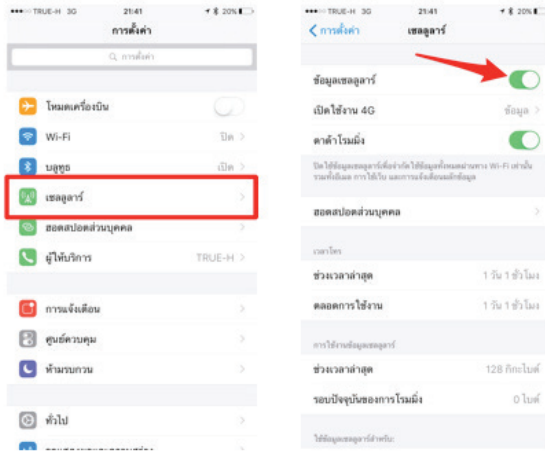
••○○○ TRUE-H 3G 21:41 20%

การตั้งค่า

การตั้งค่า

โหมดเครื่องบิน

Wi-Fi ปิด

บลูทูธ เปิด

เซลลูลาร์

ฮอตสปอตส่วนบุคคล

ผู้ให้บริการ TRUE-H

การแจ้งเตือน

ศูนย์ควบคุม

ห้ามรบกวน

ทั่วไป

••○○○ TRUE-H 3G 21:41 20%

< การตั้งค่า เซลลูลาร์

ข้อมูลเซลลูลาร์

เปิดใช้งาน 4G ข้อมูล

ดาต้าโรมมิ่ง

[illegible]

ฮอตสปอตส่วนบุคคล

เวลาโทร

ช่วงเวลาล่าสุด 1 วัน 1 ชั่วโมง

ตลอดการใช้งาน 1 วัน 1 ชั่วโมง

การใช้งานข้อมูลเซลลูลาร์

ช่วงเวลาล่าสุด 128 กิกะไบต์

รอบปัจจุบันของการโรมมิ่ง 0 ไบต์

ใช้ข้อมูลเซลลูลาร์สำหรับ: